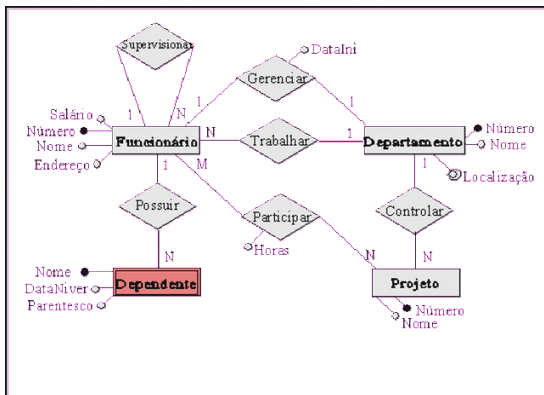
Supervisionar

DataIni

Gerenciar

1 N 1 1

Salário

Número

Nome

Endereço

Funcionário

N

Trabalhar

1

Departamento

Número

Nome

1 M 1

Localização

Possuir

Participar

Controlar

Horas

N N N

Nome

DataNiver

Parentesco

Dependente

Projeto

Número

Nome